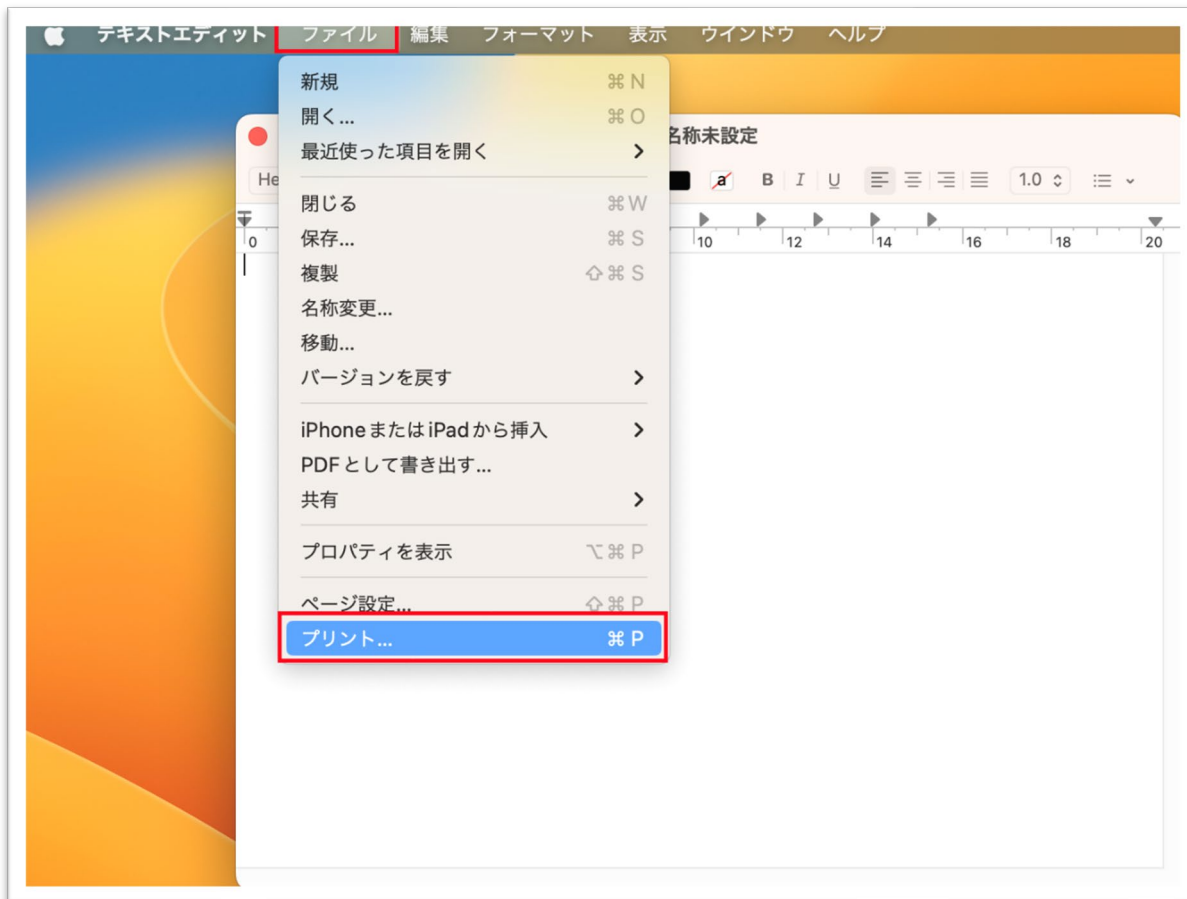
テキストエディット ファイル 編集 フォーマット 表示 ウインドウ ヘルプ

新規 ⌘N
開く... ⌘O
最近使った項目を開く >

閉じる ⌘W
保存... ⌘S
複製 ⇧⌘S
名称変更...
移動...
バージョンを戻す >

iPhoneまたはiPadから挿入 >
PDFとして書き出す...
共有 >

プロパティを表示 ⌥⌘P

ページ設定... ⇧⌘P
プリント... ⌘P

名称未設定

He

a B I U 1.0

0 10 12 14 16 18 20